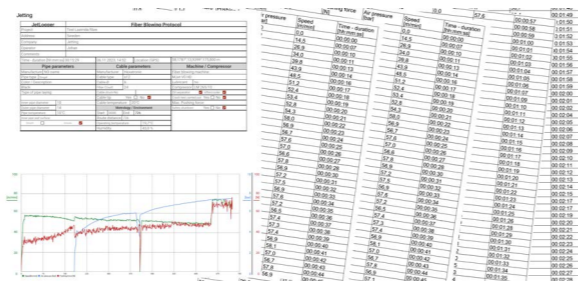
Jetting

JetLoeser

Fiber Blowing Protocol

Pipe parameters

Cable parameters

Machine / Compressor

| r pressure | Speed [m/min] | Time - duration [hh:mm:ss] |
|---|---|---|
| 0,0 | | 00:00:00 |
| 14,5 | | 00:00:06 |
| 26,9 | | 00:00:07 |
| 34,0 | | 00:00:10 |
| 39,8 | | 00:00:11 |
| 43,8 | | 00:00:13 |
| 48,5 | | 00:00:14 |
| 51,2 | | 00:00:16 |
| 52,4 | | 00:00:17 |
| 52,4 | | 00:00:19 |
| 52,8 | | 00:00:19 |
| 54,2 | | 00:00:20 |
| 56,0 | | 00:00:21 |
| 56,8 | | 00:00:22 |
| 56,8 | | 00:00:23 |
| 56,8 | | 00:00:24 |
| 57,0 | | 00:00:25 |
| 57,0 | | 00:00:26 |
| 56,8 | | 00:00:27 |
| 57,8 | | 00:00:28 |
| 56,8 | | 00:00:29 |
| 57,2 | | 00:00:30 |
| 57,4 | | 00:00:31 |
| 57,8 | | 00:00:32 |
| 56,8 | | 00:00:33 |
| 57,0 | | 00:00:34 |
| 57,4 | | 00:00:35 |
| 56,9 | | 00:00:36 |
| 57,4 | | 00:00:37 |
| 56,9 | | 00:00:38 |
| 58,1 | | 00:00:39 |
| 56,9 | | 00:00:40 |
| 57,0 | | 00:00:41 |
| 57,4 | | 00:00:42 |
| 56,9 | | 00:00:43 |

| Air pressure [bar] | Speed [m/min] | Time - duration [hh:mm:ss] |
|---|---|---|
| 0,0 | 57,6 | 00:00:57 |
| | | 00:00:58 |
| | | 00:00:59 |
| | | 00:01:00 |
| | | 00:01:01 |
| | | 00:01:02 |
| | | 00:01:03 |
| | | 00:01:04 |
| | | 00:01:05 |
| | | 00:01:06 |
| | | 00:01:07 |
| | | 00:01:08 |
| | | 00:01:09 |
| | | 00:01:10 |
| | | 00:01:11 |
| | | 00:01:12 |
| | | 00:01:13 |
| | | 00:01:14 |
| | | 00:01:15 |
| | | 00:01:16 |
| | | 00:01:17 |
| | | 00:01:18 |
| | | 00:01:19 |
| | | 00:01:20 |
| | | 00:01:21 |
| | | 00:01:22 |
| | | 00:01:23 |
| | | 00:01:24 |
| | | 00:01:25 |
| | | 00:01:26 |
| | | 00:01:27 |
| | | 00:01:28 |
| | | 00:01:29 |
| | | 00:01:30 |
| | | 00:01:31 |
| | | 00:01:32 |
| | | 00:01:33 |
| | | 00:01:34 |
| | | 00:01:35 |

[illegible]